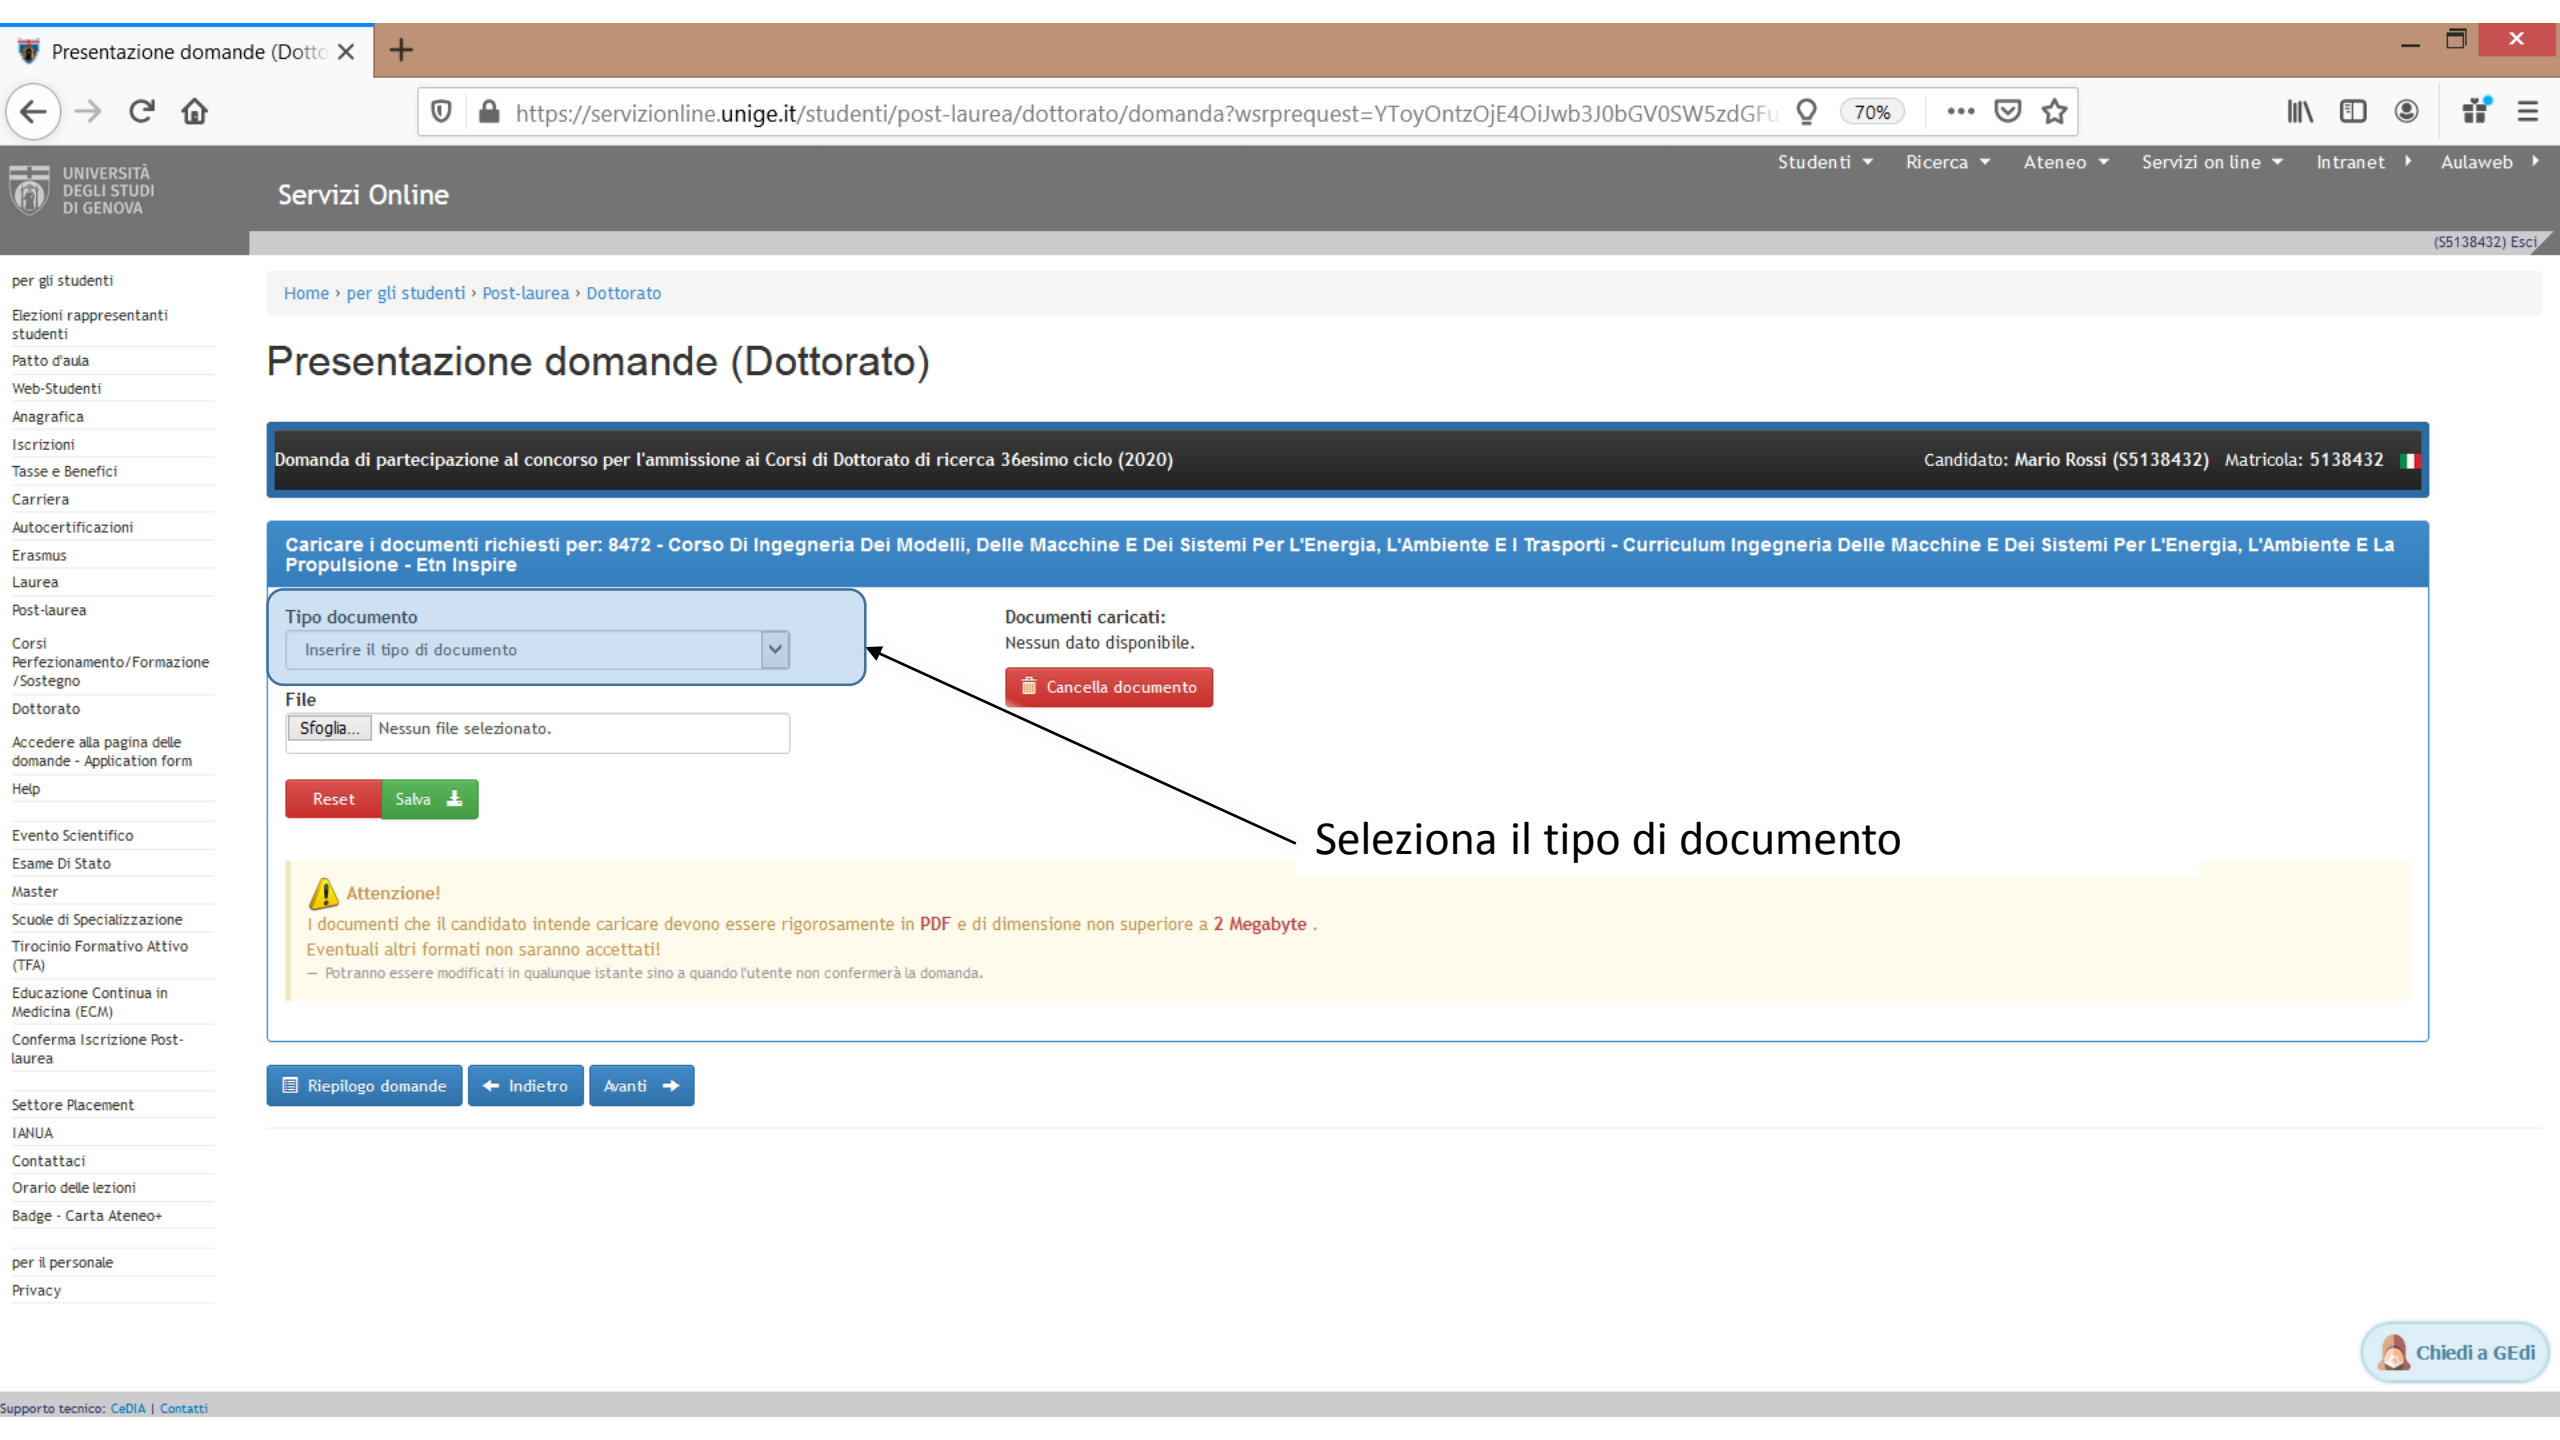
Presentazione domande (Dotto ×

https://servizionline.unige.it/studenti/post-laurea/dottorato/domanda?wsrprequest=YToyOntzOjE4OiJwb3J0bGV0SW5zdGFu

70%

UNIVERSITÀ DEGLI STUDI DI GENOVA

Servizi Online

Studenti Ricerca Ateneo Servizi on line Intranet Aulaweb

(S5138432) Esci

per gli studenti
Elezioni rappresentanti studenti
Patto d'aula
Web-Studenti
Anagrafica
Iscrizioni
Tasse e Benefici
Carriera
Autocertificazioni
Erasmus
Laurea
Post-laurea
Corsi Perfezionamento/Formazione /Sostegno
Dottorato
Accedere alla pagina delle domande - Application form
Help
Evento Scientifico
Esame Di Stato
Master
Scuole di Specializzazione
Tirocinio Formativo Attivo (TFA)
Educazione Continua in Medicina (ECM)
Conferma Iscrizione Post-laurea
Settore Placement
IANUA
Contattaci
Orario delle lezioni
Badge - Carta Ateneo+
per il personale
Privacy

Home › per gli studenti › Post-laurea › Dottorato

Presentazione domande (Dottorato)

Domanda di partecipazione al concorso per l'ammissione ai Corsi di Dottorato di ricerca 36esimo ciclo (2020)

Candidato: Mario Rossi (S5138432) Matricola: 5138432

Caricare i documenti richiesti per: 8472 - Corso Di Ingegneria Dei Modelli, Delle Macchine E Dei Sistemi Per L'Energia, L'Ambiente E I Trasporti - Curriculum Ingegneria Delle Macchine E Dei Sistemi Per L'Energia, L'Ambiente E La Propulsione - Etn Inspire

Tipo documento
Inserire il tipo di documento

Documenti caricati:
Nessun dato disponibile.

Cancella documento

File
Sfoglia... Nessun file selezionato.

Reset Salva

Seleziona il tipo di documento

Attenzione!
I documenti che il candidato intende caricare devono essere rigorosamente in PDF e di dimensione non superiore a 2 Megabyte .
Eventuali altri formati non saranno accettati!
— Potranno essere modificati in qualunque istante sino a quando l'utente non confermerà la domanda.

Riepilogo domande Indietro Avanti

Chiedi a GEdi

Supporto tecnico: CeDIA | Contatti